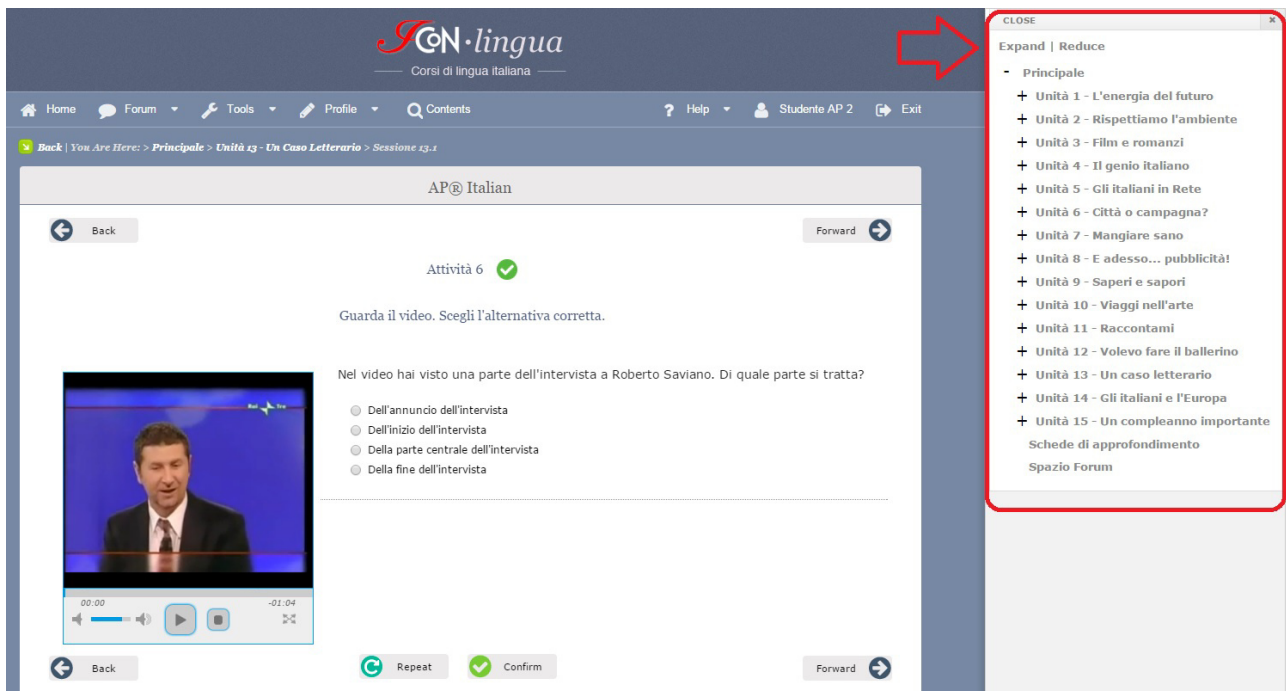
ICoN·lingua
Corsi di lingua italiana

Home Forum Tools Profile Contents Help Studente AP 2 Exit

Back | You Are Here: > Principale > Unità 13 - Un Caso Letterario > Sessione 13.1

AP® Italian

Back

Forward

Attività 6

Guarda il video. Scegli l'alternativa corretta.

Nel video hai visto una parte dell'intervista a Roberto Saviano. Di quale parte si tratta?

Dell'annuncio dell'intervista
Dell'inizio dell'intervista
Della parte centrale dell'intervista
Della fine dell'intervista

00:00 -01:04

Back Repeat Confirm Forward

CLOSE ×

Expand | Reduce

- Principale
+ Unità 1 - L'energia del futuro
+ Unità 2 - Rispettiamo l'ambiente
+ Unità 3 - Film e romanzi
+ Unità 4 - Il genio italiano
+ Unità 5 - Gli italiani in Rete
+ Unità 6 - Città o campagna?
+ Unità 7 - Mangiare sano
+ Unità 8 - E adesso... pubblicità!
+ Unità 9 - Saperi e sapori
+ Unità 10 - Viaggi nell'arte
+ Unità 11 - Raccontami
+ Unità 12 - Volevo fare il ballerino
+ Unità 13 - Un caso letterario
+ Unità 14 - Gli italiani e l'Europa
+ Unità 15 - Un compleanno importante
Schede di approfondimento
Spazio Forum